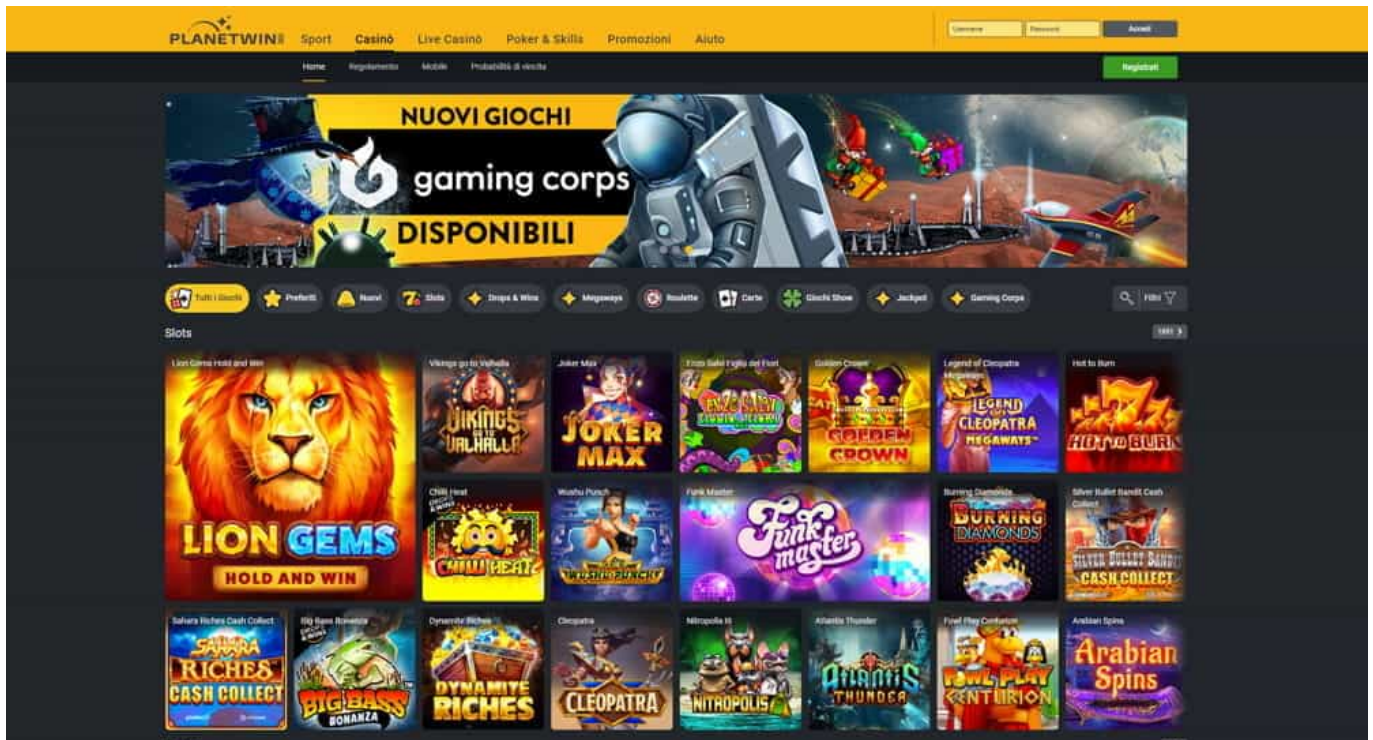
PLANETWIN365 Sport Casinò Live Casinò Poker & Skills Promozioni Aiuto

Username Password Accedi

Home Regolamento Mobile Probabilità di vincita

Registrati

NUOVI GIOCHI
gaming corps
DISPONIBILI

Tutti i Giochi Preferiti Nuovi Slots Drops & Wins Megaways Roulette Carte Giochi Show Jackpot Gaming Corps

Filtri

Slots

1001

Lion Gems Hold and Win
LION GEMS
HOLD AND WIN

Vikings go to Valhalla
VIKINGS GO TO VALHALLA

Joker Max
JOKER MAX

Enzo Salvi Figlio dei Fiori
ENZO SALVI FIGLIO DEI FIORI

Golden Crown
GOLDEN CROWN

Legend of Cleopatra Megaways
LEGEND OF CLEOPATRA MEGAWAYS

Hot to Burn
HOT TO BURN

Chilli Heat
CHILLI HEAT

Wushu Punch
WUSHU PUNCH

Funk Master
Funk master

Burning Diamonds
BURNING DIAMONDS

Silver Bullet Bandit Cash Collect
SILVER BULLET BANDIT CASH COLLECT

Sahara Riches Cash Collect
SAHARA RICHES CASH COLLECT

Big Bass Bonanza
BIG BASS BONANZA

Dynamite Riches
DYNAMITE RICHES

Cleopatra
CLEOPATRA

Nitropolis III
NITROPOLIS

Atlantis Thunder
ATLANTIS THUNDER

Fowl Play Centurion
FOWL PLAY CENTURION

Arabian Spins
Arabian Spins